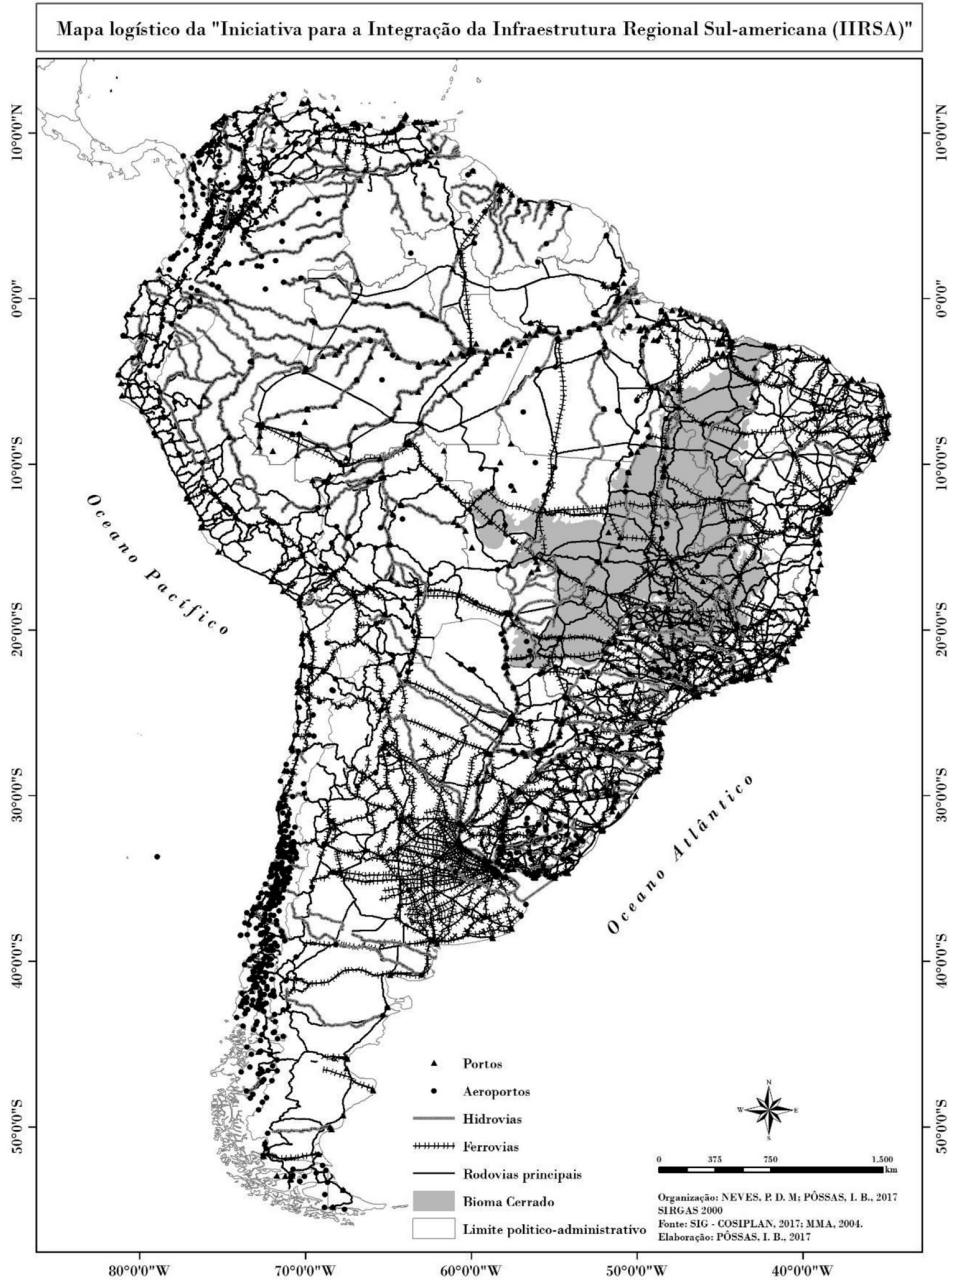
Mapa logístico da "Iniciativa para a Integração da Infraestrutura Regional Sul-americana (IIRSA)"

10°0'0"N
0°0'0"
10°0'0"S
20°0'0"S
30°0'0"S
40°0'0"S
50°0'0"S

10°0'0"N
0°0'0"
10°0'0"S
20°0'0"S
30°0'0"S
40°0'0"S
50°0'0"S

Oceano Pacífico

Oceano Atlântico

Portos
Aeroportos
Hidrovias
Ferrovias
Rodovias principais
Bioma Cerrado
Limite político-administrativo

N
W E
S

0 375 750 1.500 km

Organização: NEVES, P. D. M; PÔSSAS, I. B., 2017
SIRGAS 2000
Fonte: SIG - COSIPLAN, 2017; MMA, 2004.
Elaboração: PÔSSAS, I. B., 2017

80°0'0"W 70°0'0"W 60°0'0"W 50°0'0"W 40°0'0"W